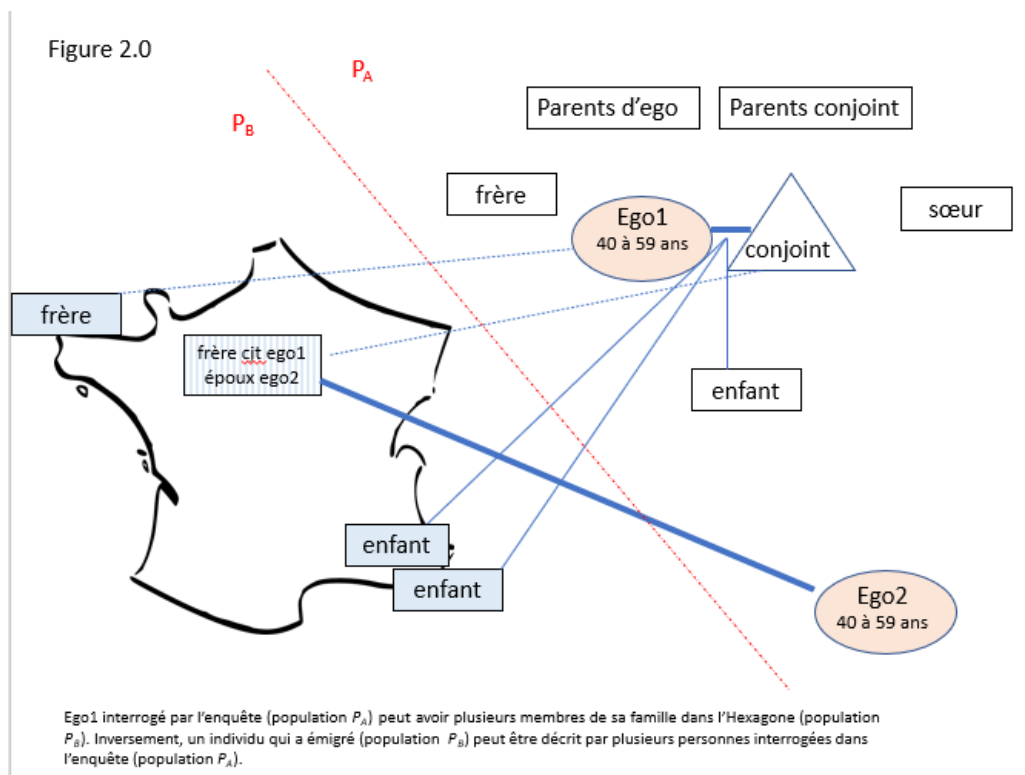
Figure 2.0

$P_A$

$P_B$

Parents d'ego

Parents conjoint

frère

Ego1
40 à 59 ans

conjoint

sœur

frère

frère cit ego1
époux ego2

enfant

enfant

enfant

Ego2
40 à 59 ans

Ego1 interrogé par l'enquête (population $P_A$) peut avoir plusieurs membres de sa famille dans l'Hexagone (population $P_B$). Inversement, un individu qui a émigré (population $P_B$) peut être décrit par plusieurs personnes interrogées dans l'enquête (population $P_A$).